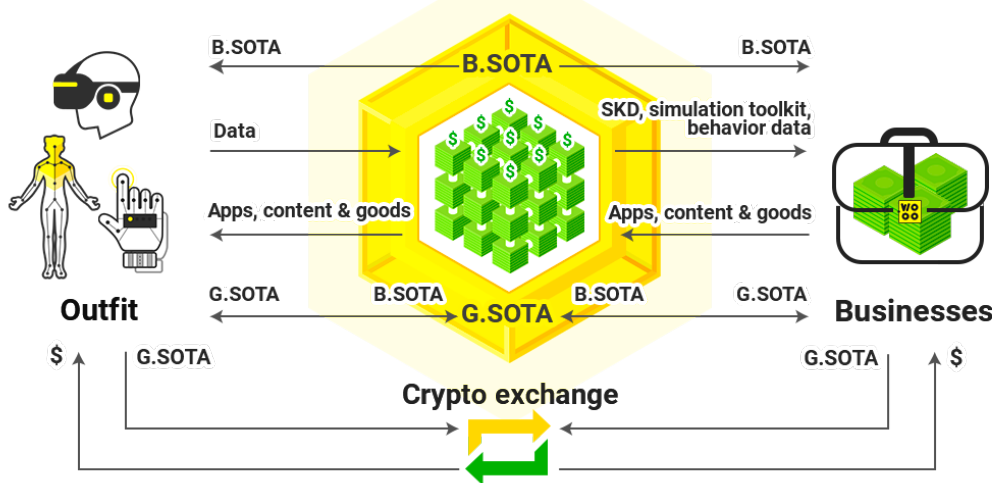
B.SOTA

B.SOTA

B.SOTA

Data

SKD, simulation toolkit, behavior data

Apps, content & goods

Apps, content & goods

G.SOTA

B.SOTA

B.SOTA

G.SOTA

G.SOTA

Outfit

Businesses

$

G.SOTA

G.SOTA

$

Crypto exchange